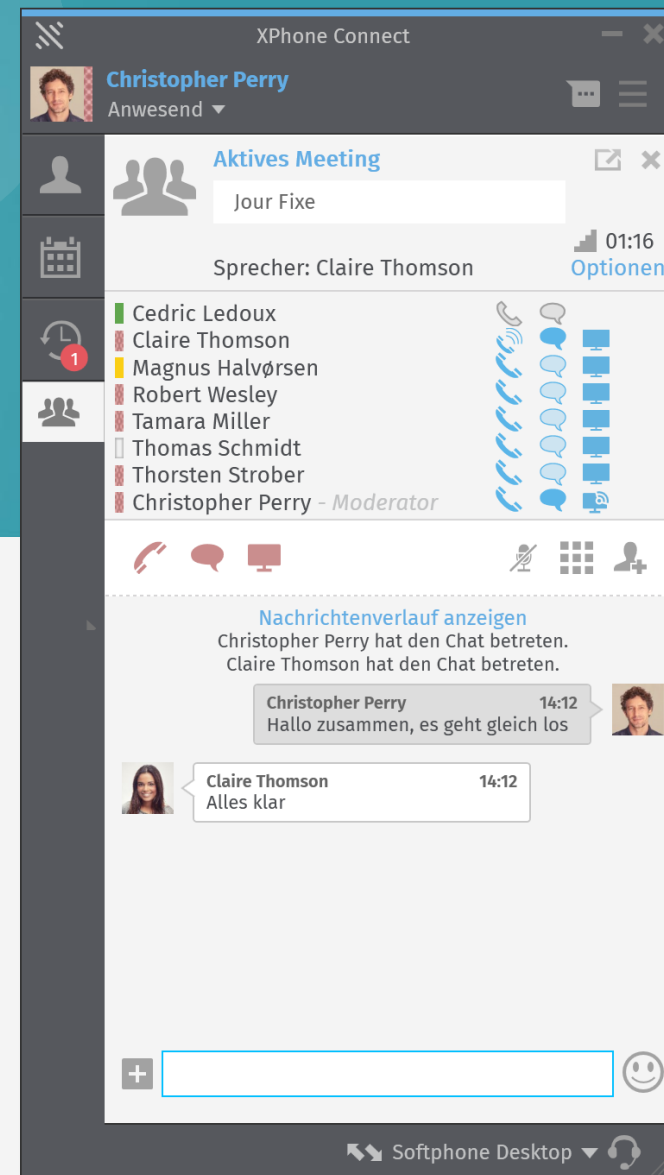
XPhone Connect

Christopher Perry
Anwesend

1

Aktives Meeting
Jour Fixe
01:16
Sprecher: Claire Thomson
Optionen

Cedric Ledoux
Claire Thomson
Magnus Halvørsen
Robert Wesley
Tamara Miller
Thomas Schmidt
Thorsten Strober
Christopher Perry - Moderator

Nachrichtenverlauf anzeigen
Christopher Perry hat den Chat betreten.
Claire Thomson hat den Chat betreten.

Christopher Perry 14:12
Hallo zusammen, es geht gleich los

Claire Thomson 14:12
Alles klar

Softphone Desktop